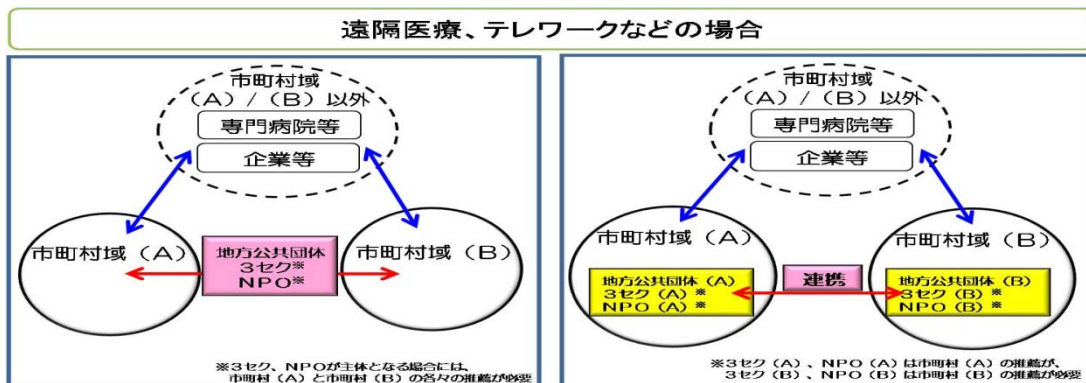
遠隔医療、テレワークなどの場合

市町村域
（A）／（B）以外
専門病院等
企業等

市町村域（A）
地方公共団体
3セク※
NPO※
市町村域（B）

※3セク、NPOが主体となる場合には、
市町村（A）と市町村（B）の各々の推薦が必要

市町村域
（A）／（B）以外
専門病院等
企業等

市町村域（A）
地方公共団体（A）
3セク（A）※
NPO（A）※
連携
市町村域（B）
地方公共団体（B）
3セク（B）※
NPO（B）※

※3セク（A）、NPO（A）は市町村（A）の推薦が、
3セク（B）、NPO（B）は市町村（B）の推薦が必要